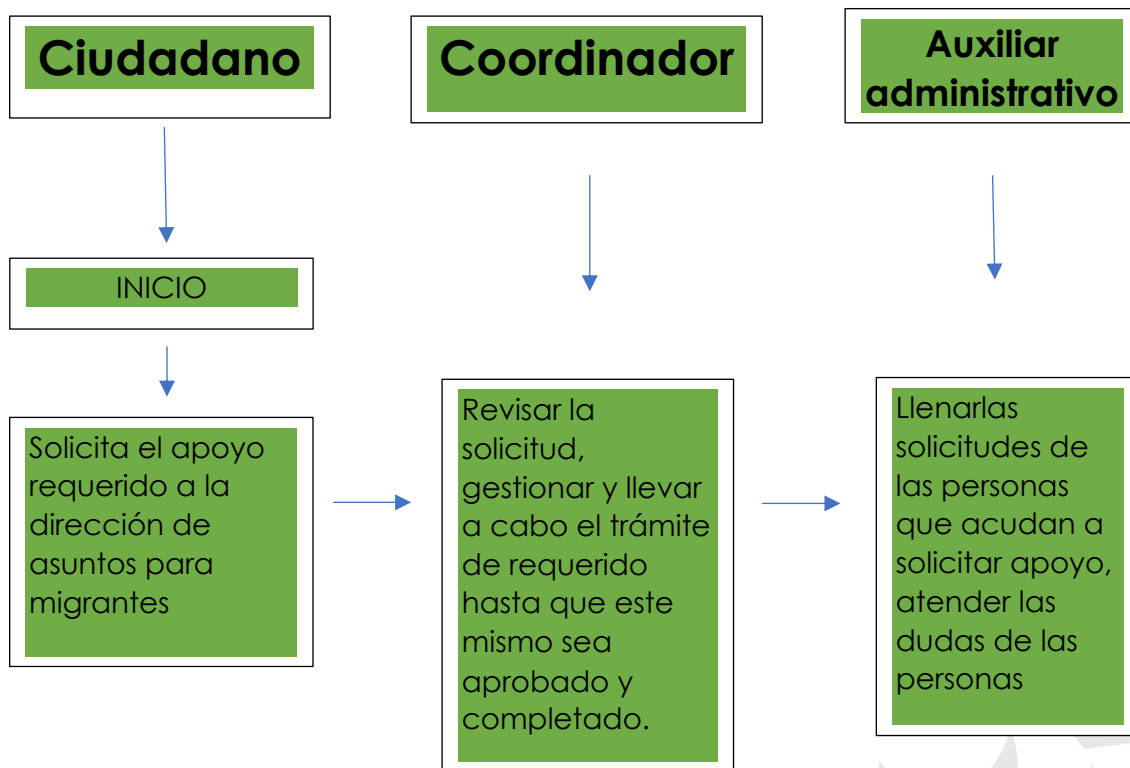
Ciudadano

Coordinador

Auxiliar administrativo

INICIO

Solicita el apoyo requerido a la dirección de asuntos para migrantes

Revisar la solicitud, gestionar y llevar a cabo el trámite de requerido hasta que este mismo sea aprobado y completado.

Llenarlas solicitudes de las personas que acudan a solicitar apoyo, atender las dudas de las personas